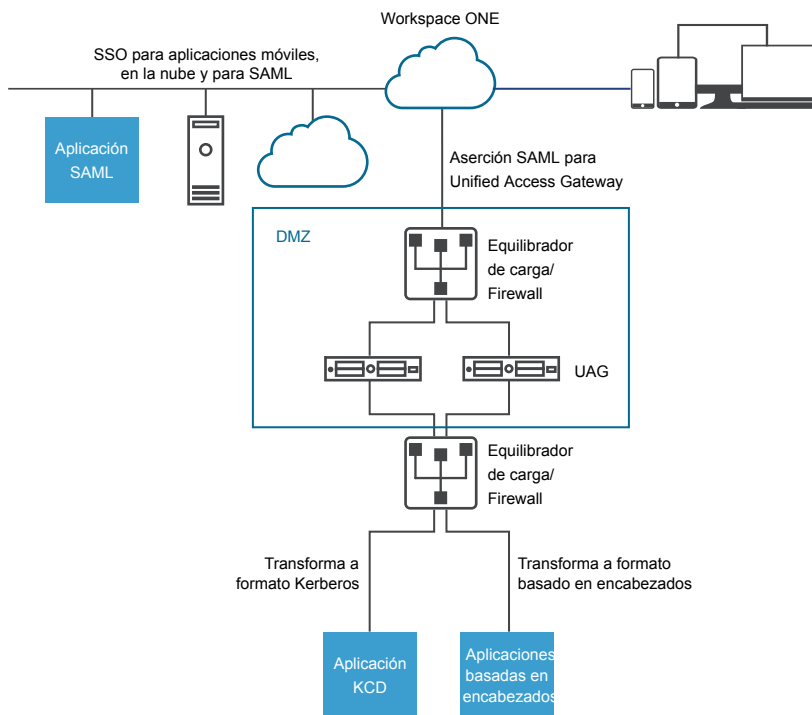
Workspace ONE

SSO para aplicaciones móviles, en la nube y para SAML

Aplicación SAML

Aserción SAML para Unified Access Gateway

DMZ

Equilibrador de carga/ Firewall

UAG

Equilibrador de carga/ Firewall

Transforma a formato Kerberos

Transforma a formato basado en encabezados

Aplicación KCD

Aplicaciones basadas en encabezados